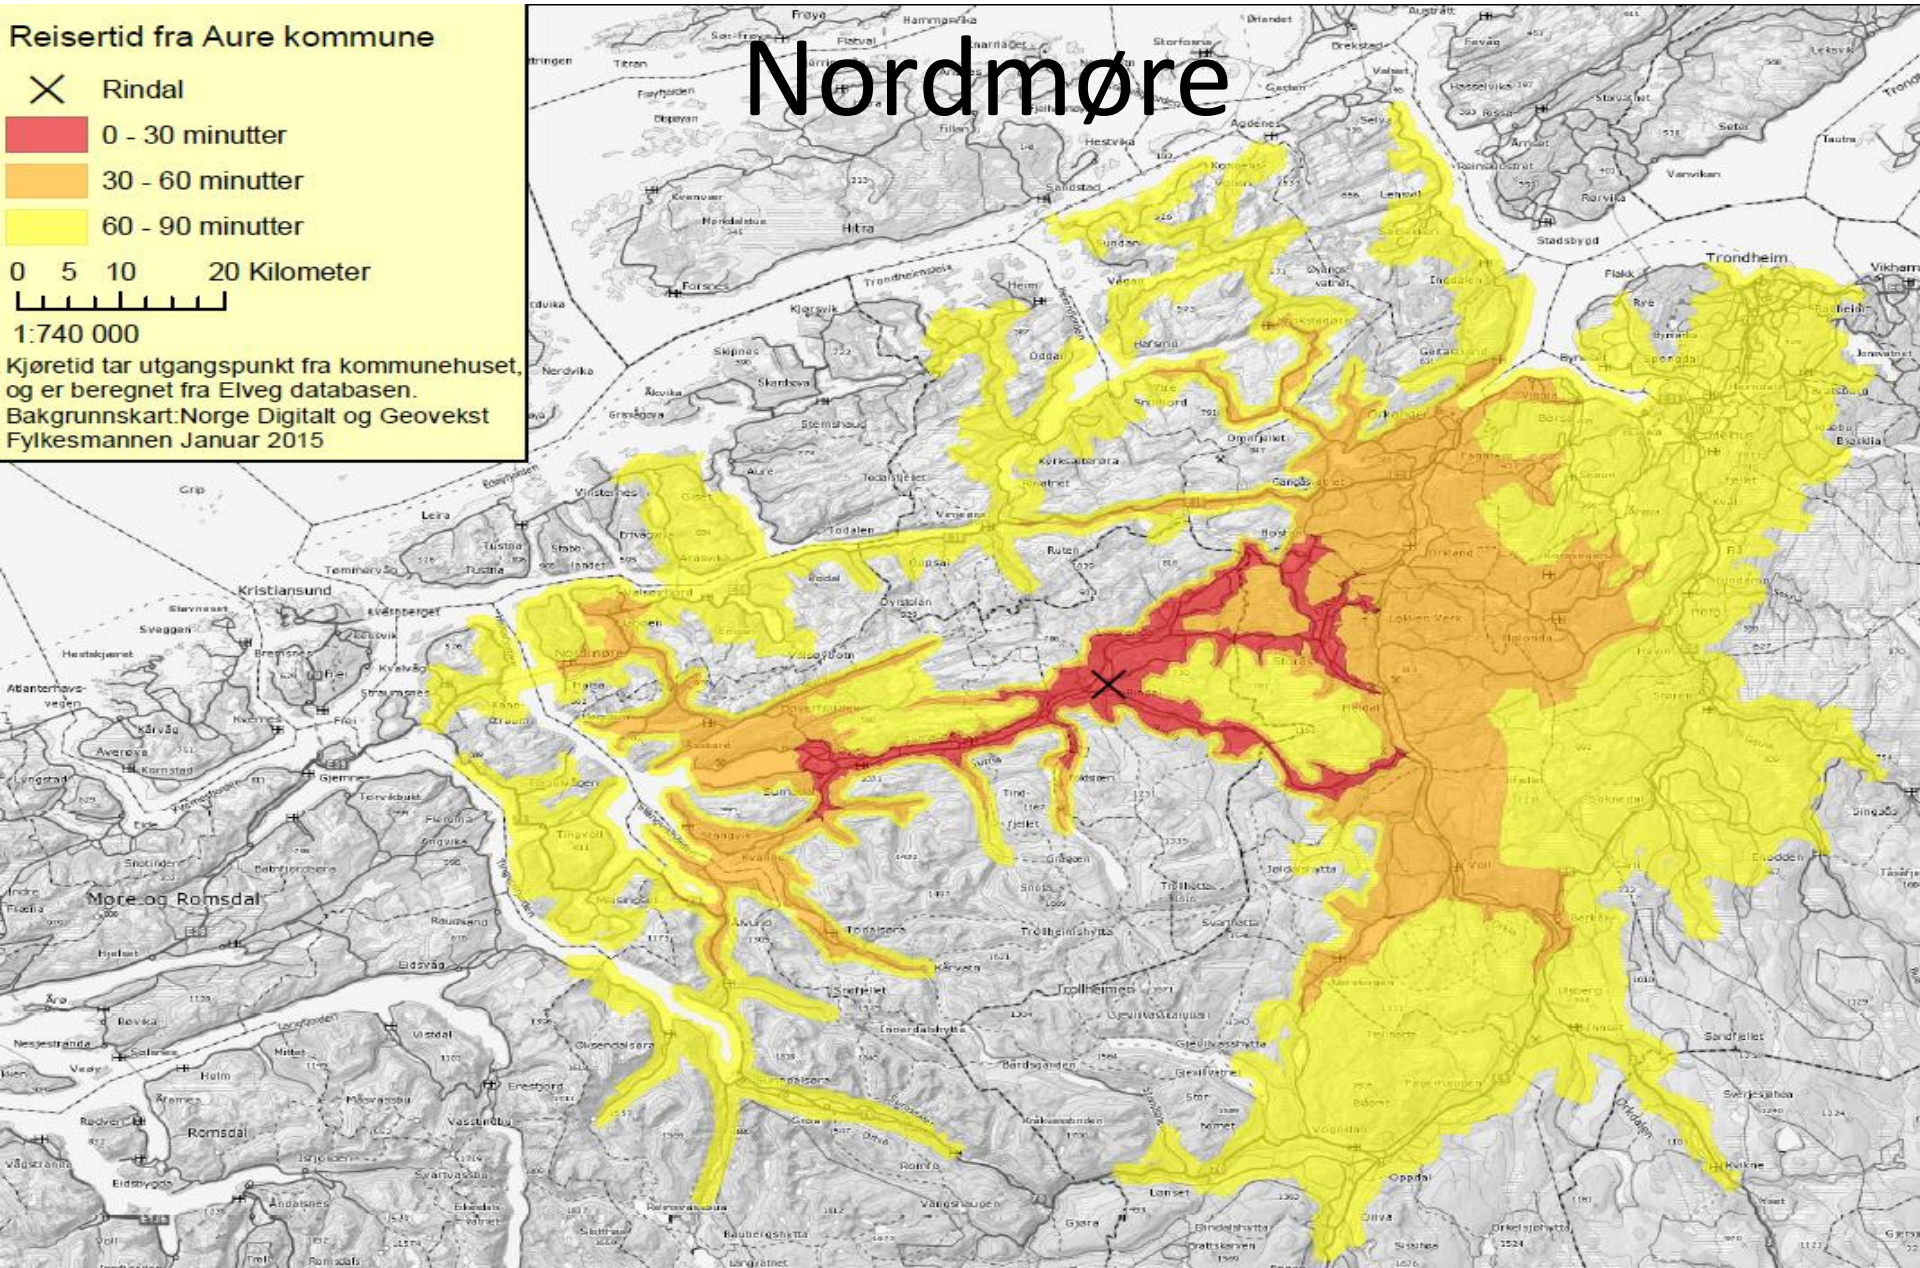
Reisertid fra Aure kommune

Rindal
0 - 30 minutter
30 - 60 minutter
60 - 90 minutter

0 5 10 20 Kilometer

1:740 000

Kjøretid tar utgangspunkt fra kommunehuset, og er beregnet fra Elveg databasen.
Bakgrunnskart:Norge Digitalt og Geovekst
Fylkesmannen Januar 2015

Nordmøre

Hitra
Trondheim
Kristiansund
Møre og Romsdal
Romsdal
Aure
Orkanger
Orkland
Løkken Verk
Meldal
Rindal
Surnadal
Sunndalsøra
Tingvoll
Oppdal
Trollheimen
Melhus
Støren
Skaun
Averøya
Eide
Molde
Grip
Smøla
Tustna
Todalen
Halsa
Kvanne
Stangvik
Ålvund
Todalsøra
Trollheimshytta
Gjøra
Lønset
Sandfjellet
Vinjeøra
Hemne
Snillfjord
Agdenes
Frøya
Heim
Kyrksæterøra
Leira
Eidsvåg
Vistdal
Eresfjord
Vikhammer